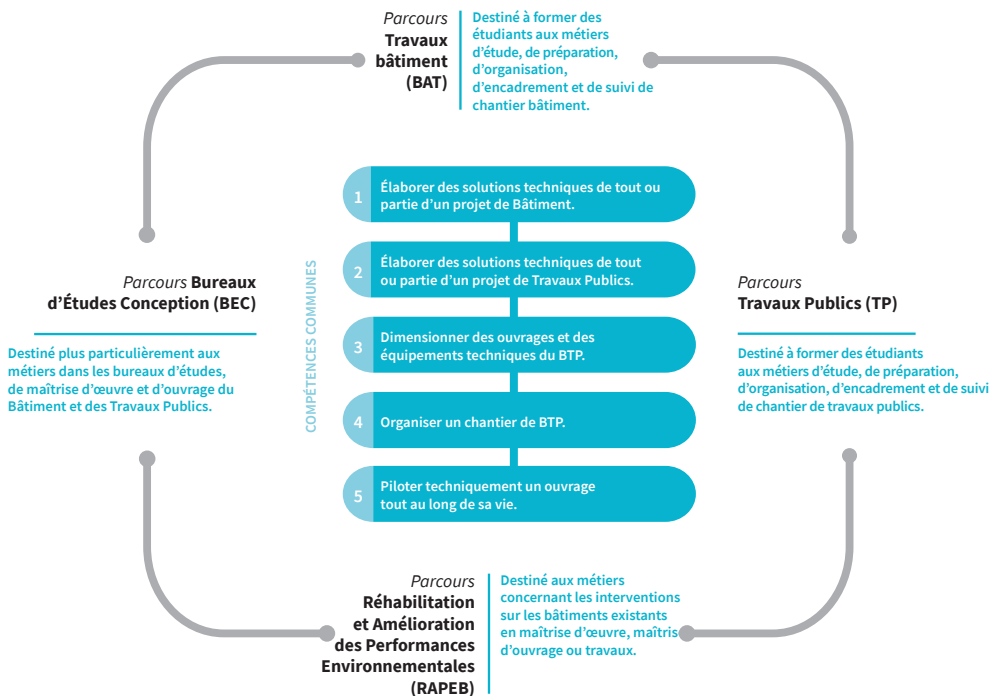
*Parcours* **Travaux bâtiment (BAT)**

Destiné à former des étudiants aux métiers d'étude, de préparation, d'organisation, d'encadrement et de suivi de chantier bâtiment.

*Parcours* **Bureaux d'Études Conception (BEC)**

Destiné plus particulièrement aux métiers dans les bureaux d'études, de maîtrise d'œuvre et d'ouvrage du Bâtiment et des Travaux Publics.

COMPÉTENCES COMMUNES

1 Élaborer des solutions techniques de tout ou partie d'un projet de Bâtiment.

2 Élaborer des solutions techniques de tout ou partie d'un projet de Travaux Publics.

3 Dimensionner des ouvrages et des équipements techniques du BTP.

4 Organiser un chantier de BTP.

5 Piloter techniquement un ouvrage tout au long de sa vie.

*Parcours* **Travaux Publics (TP)**

Destiné à former des étudiants aux métiers d'étude, de préparation, d'organisation, d'encadrement et de suivi de chantier de travaux publics.

*Parcours* **Réhabilitation et Amélioration des Performances Environnementales (RAPEB)**

Destiné aux métiers concernant les interventions sur les bâtiments existants en maîtrise d'œuvre, maîtrise d'ouvrage ou travaux.